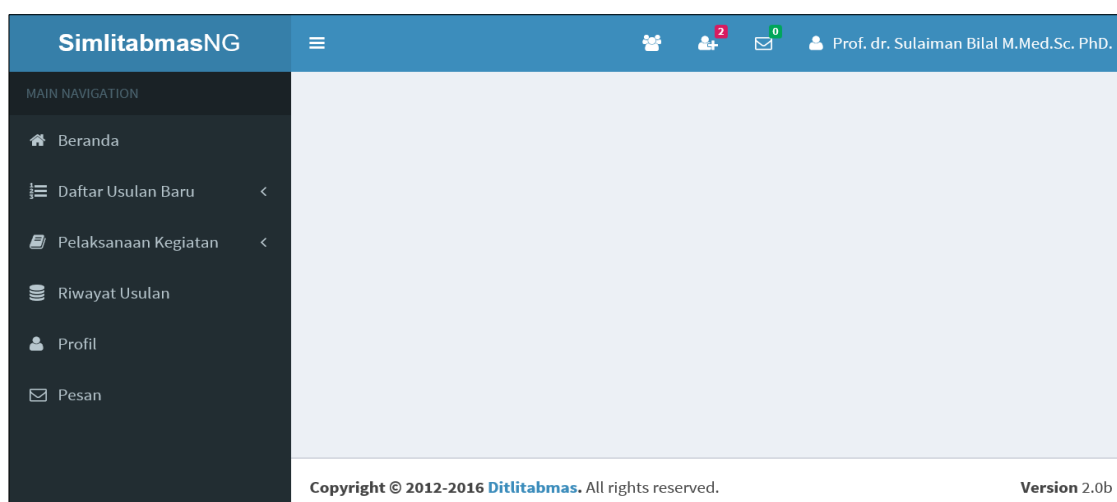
SimlitabmasNG

2 0 Prof. dr. Sulaiman Bilal M.Med.Sc. PhD.

MAIN NAVIGATION

Beranda

Daftar Usulan Baru

Pelaksanaan Kegiatan

Riwayat Usulan

Profil

Pesan

Copyright © 2012-2016 Ditlitabmas. All rights reserved.

Version 2.0b